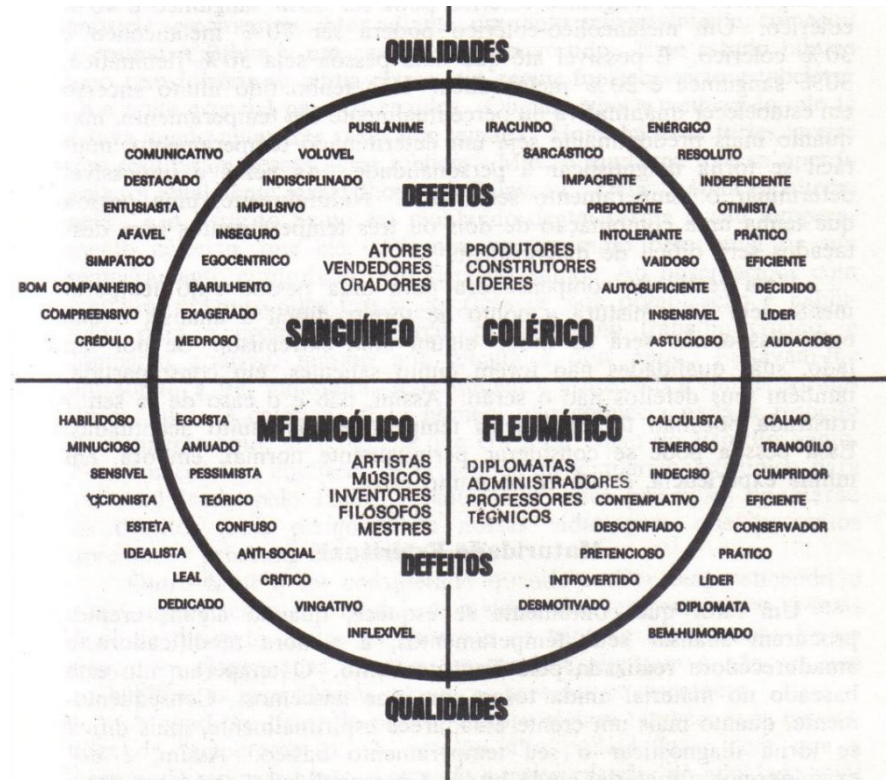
QUALIDADES

PUSILANIME
IRACUNDO
ENÉRGICO
COMUNICATIVO
VOLÚVEL
SARCÁSTICO
RESOLUTO
DESTACADO
INDISCIPLINADO
IMPACIENTE
INDEPENDENTE
DEFEITOS
ENTUSIASTA
IMPULSIVO
PREPOTENTE
OTIMISTA
AFÁVEL
INSEGURO
INTOLERANTE
PRÁTICO
SIMPÁTICO
EGOCÊNTRICO
ATORES
VENDEDORES
ORADORES
PRODUTORES
CONSTRUTORES
LÍDERES
VAIDOSO
EFICIENTE
BOM COMPANHEIRO
BARULHENTO
AUTO-SUFICIENTE
DECIDIDO
COMPREENSIVO
EXAGERADO
INSENSÍVEL
LÍDER
SANGUÍNEO
COLÉRICO
CRÉDULO
MEDROSO
ASTUCIOSO
AUDACIOSO

HABILIDOSO
EGOÍSTA
MELANCÓLICO
FLEUMÁTICO
CALCULISTA
CALMO
MINUCIOSO
AMUADO
TEMEROSO
TRANQÜILO
SENSÍVEL
PESSIMISTA
ARTISTAS
MÚSICOS
INVENTORES
FILÓSOFOS
MESTRES
DIPLOMATAS
ADMINISTRADORES
PROFESSORES
TÉCNICOS
INDECISO
CUMPRIDOR
'CCIONISTA
TEÓRICO
CONTEMPLATIVO
EFICIENTE
ESTETA
CONFUSO
DESCONFIADO
CONSERVADOR
IDEALISTA
ANTI-SOCIAL
PRETENCIOSO
PRÁTICO
LEAL
CRÍTICO
DEFEITOS
INTROVERTIDO
LÍDER
DEDICADO
VINGATIVO
DESMOTIVADO
DIPLOMATA
INFLEXÍVEL
BEM-HUMORADO

QUALIDADES